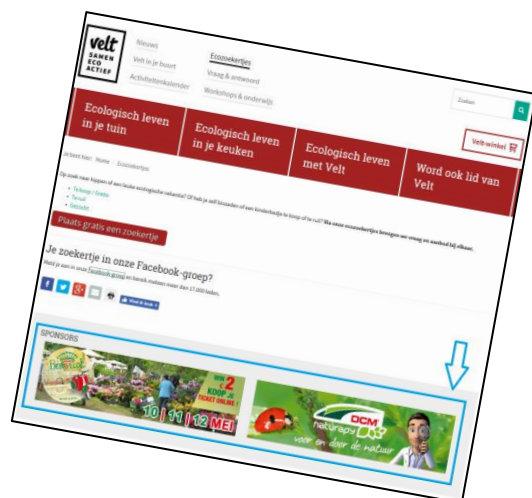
velt
SAMEN
ECO
ACTIEF

Nieuws
Velt in je buurt
Activiteitenkalender

Ecozoekertjes
Vraag & antwoord
Workshops & onderwijs

Zoeken

Velt-winkel

Ecologisch leven in je tuin
Ecologisch leven in je keuken
Ecologisch leven met Velt
Word ook lid van Velt

U bent hier: Home / Ecozoekertjes

Op zoek naar kippen of een leuke ecologische vakantie? Of heb je zelf bessen of een kinderfietsje te koop of te ruil? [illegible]

• Te koop / Gratis
• Te ruil
• Gezocht

Plaats gratis een zoekertje

Je zoekertje in onze Facebook-groep?

Word je lid van onze Facebook-groep en bereik meteen meer dan 17.000 leden.

SPONSORS

2 KOOP TICKET ONLINE
10 | 11 | 12 MEI

DCM naturally
voor en door de natuur